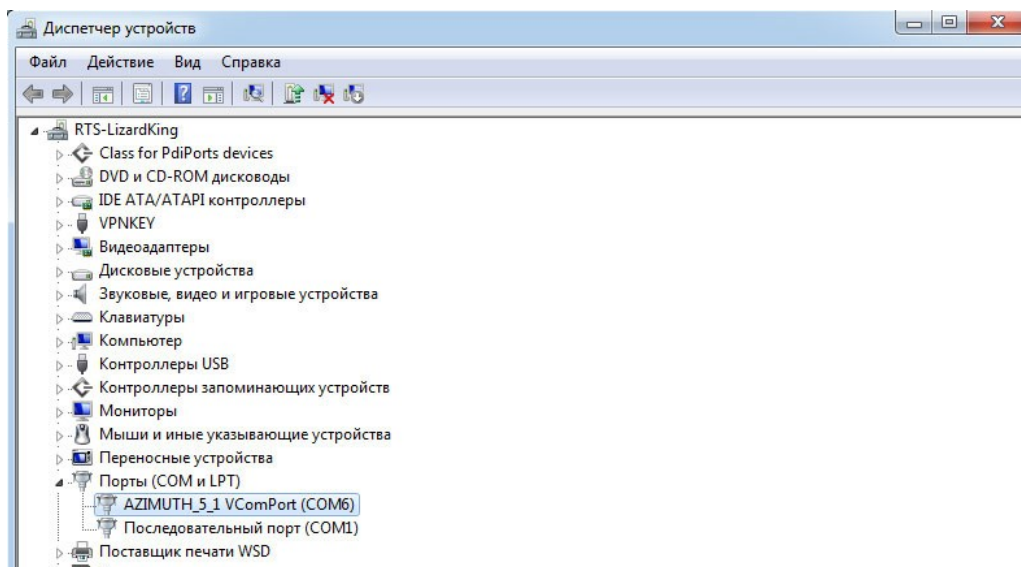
Диспетчер устройств

Файл Действие Вид Справка

RTS-LizardKing
Class for PdiPorts devices
DVD и CD-ROM дисководы
IDE ATA/ATAPI контроллеры
VPNKEY
Видеоадаптеры
Дисковые устройства
Звуковые, видео и игровые устройства
Клавиатуры
Компьютер
Контроллеры USB
Контроллеры запоминающих устройств
Мониторы
Мыши и иные указывающие устройства
Переносные устройства
Порты (COM и LPT)
AZIMUTH_5_1 VComPort (COM6)
Последовательный порт (COM1)
Поставщик печати WSD